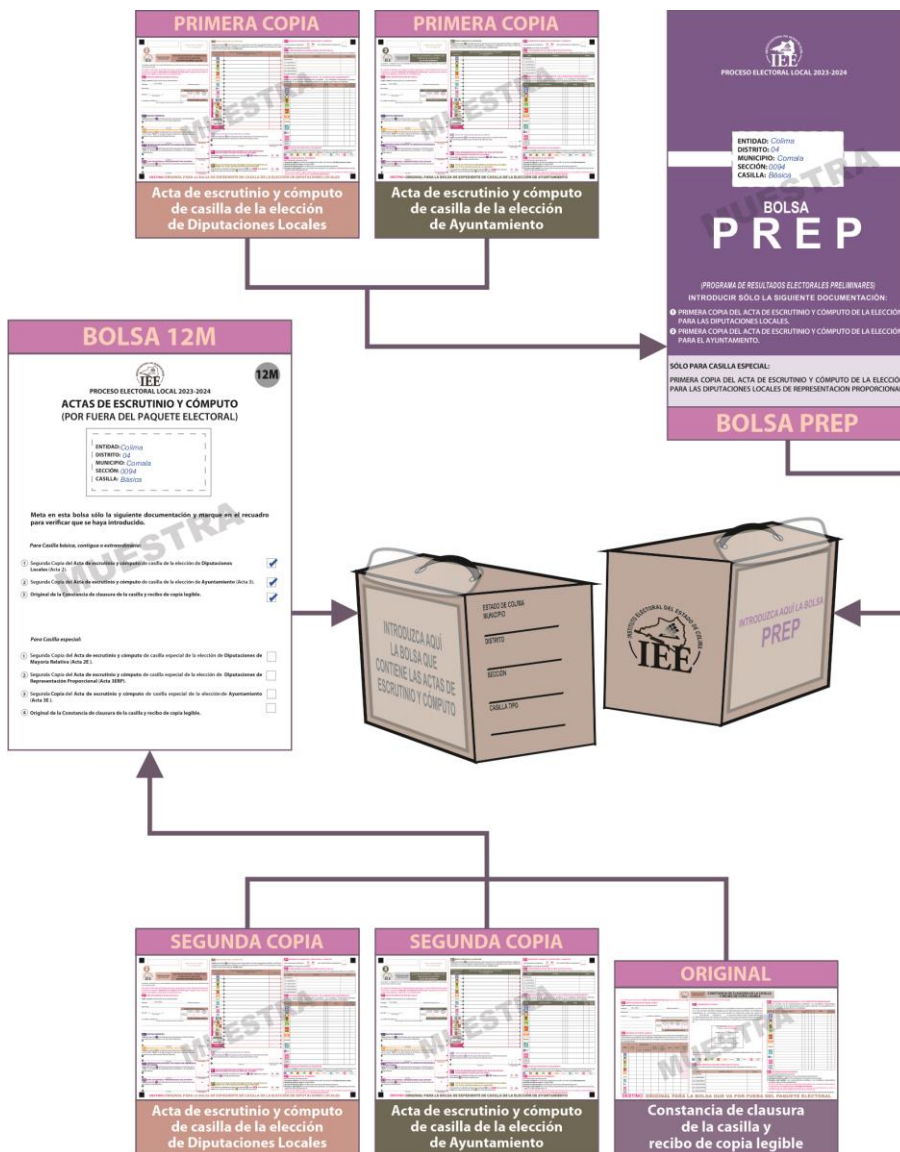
PRIMERA COPIA

MUESTRA

Acta de escrutinio y cómputo de casilla de la elección de Diputaciones Locales

PRIMERA COPIA

MUESTRA

Acta de escrutinio y cómputo de casilla de la elección de Ayuntamiento

IEE

PROCESO ELECTORAL LOCAL 2023-2024

ENTIDAD: Colima
DISTRITO: 04
MUNICIPIO: Comala
SECCIÓN: 0094
CASILLA: Básica

MUESTRA

BOLSA
PREP

(PROGRAMA DE RESULTADOS ELECTORALES PRELIMINARES)
INTRODUCIR SÓLO LA SIGUIENTE DOCUMENTACIÓN:

1 PRIMERA COPIA DEL ACTA DE ESCRUTINIO Y CÓMPUTO DE LA ELECCIÓN PARA LAS DIPUTACIONES LOCALES.
2 PRIMERA COPIA DEL ACTA DE ESCRUTINIO Y CÓMPUTO DE LA ELECCIÓN PARA EL AYUNTAMIENTO.

SÓLO PARA CASILLA ESPECIAL:
PRIMERA COPIA DEL ACTA DE ESCRUTINIO Y CÓMPUTO DE LA ELECCIÓN PARA LAS DIPUTACIONES LOCALES DE REPRESENTACIÓN PROPORCIONAL

BOLSA PREP

BOLSA 12M

IEE

12M

PROCESO ELECTORAL LOCAL 2023-2024
ACTAS DE ESCRUTINIO Y CÓMPUTO
(POR FUERA DEL PAQUETE ELECTORAL)

ENTIDAD: Colima
DISTRITO: 04
MUNICIPIO: Comala
SECCIÓN: 0094
CASILLA: Básica

Meta en esta bolsa sólo la siguiente documentación y marque en el recuadro para verificar que se haya introducido.

MUESTRA

Para Casilla básica, contigua o extraordinaria:

1 Segunda Copia del Acta de escrutinio y cómputo de casilla de la elección de Diputaciones Locales (Acta 2).
2 Segunda Copia del Acta de escrutinio y cómputo de casilla de la elección de Ayuntamiento (Acta 3).
3 Original de la Constancia de clausura de la casilla y recibo de copia legible.

Para Casilla especial:

1 Segunda Copia del Acta de escrutinio y cómputo de casilla especial de la elección de Diputaciones de Mayoría Relativa (Acta 2E).
2 Segunda Copia del Acta de escrutinio y cómputo de casilla especial de la elección de Diputaciones de Representación Proporcional (Acta 2ERP).
3 Segunda Copia del Acta de escrutinio y cómputo de casilla especial de la elección de Ayuntamiento (Acta 3E).
4 Original de la Constancia de clausura de la casilla y recibo de copia legible.

INTRODUZCA AQUÍ LA BOLSA QUE CONTIENE LAS ACTAS DE ESCRUTINIO Y CÓMPUTO

ESTADO DE COLIMA
MUNICIPIO
DISTRITO
SECCIÓN
CASILLA TIPO

INSTITUTO ELECTORAL DEL ESTADO DE COLIMA
IEE

INTRODUZCA AQUÍ LA BOLSA
PREP

SEGUNDA COPIA

MUESTRA

Acta de escrutinio y cómputo de casilla de la elección de Diputaciones Locales

SEGUNDA COPIA

MUESTRA

Acta de escrutinio y cómputo de casilla de la elección de Ayuntamiento

ORIGINAL

MUESTRA

Constancia de clausura de la casilla y recibo de copia legible